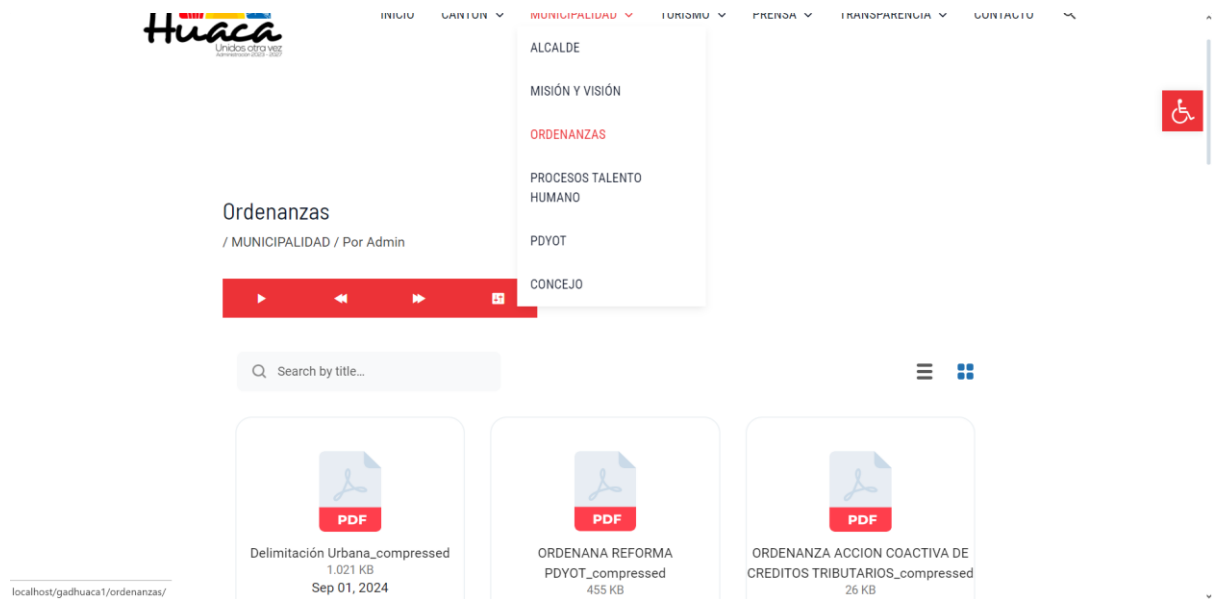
Huaca
Unidos otra vez
Administración 2023 - 2027

INICIO CANTÓN MUNICIPALIDAD TURISMO PRENSA TRANSPARENCIA CONTACTO

ALCALDE
MISIÓN Y VISIÓN
ORDENANZAS
PROCESOS TALENTO HUMANO
PDYOT
CONCEJO

Ordenanzas
/ MUNICIPALIDAD / Por Admin

Search by title...

PDF
Delimitación Urbana_compressed
1.021 KB
Sep 01, 2024

PDF
ORDENANA REFORMA PDYOT_compressed
455 KB

PDF
ORDENANZA ACCION COACTIVA DE CREDITOS TRIBUTARIOS_compressed
26 KB

localhost/gadhuaca1/ordenanzas/